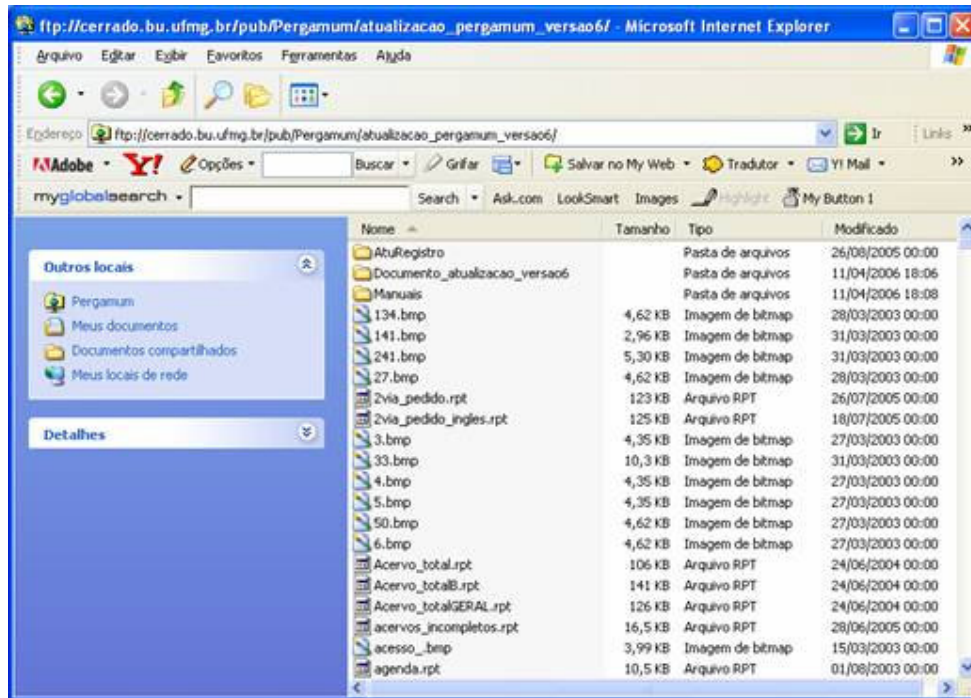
ftp://cerrado.bu.ufmg.br/pub/Pergamum/atualizacao_pergamum_versao6/ - Microsoft Internet Explorer

Arquivo Editar Exibir Favoritos Ferramentas Ajuda

Endereço ftp://cerrado.bu.ufmg.br/pub/Pergamum/atualizacao_pergamum_versao6/ Ir Links

Adobe Y! Opções Buscar Grifar Salvar no My Web Tradutor Y! Mail

myglobalsearch Search Ask.com LookSmart Images Highlight My Button 1

Outros locais
Pergamum
Meus documentos
Documentos compartilhados
Meus locais de rede

Detalhes

| Nome | Tamanho | Tipo | Modificado |
|---|---|---|---|
| AtuRegistro | | Pasta de arquivos | 26/08/2005 00:00 |
| Documento_atualizacao_versao6 | | Pasta de arquivos | 11/04/2006 18:06 |
| Manuais | | Pasta de arquivos | 11/04/2006 18:08 |
| 134.bmp | 4,62 KB | Imagem de bitmap | 28/03/2003 00:00 |
| 141.bmp | 2,96 KB | Imagem de bitmap | 31/03/2003 00:00 |
| 241.bmp | 5,30 KB | Imagem de bitmap | 31/03/2003 00:00 |
| 27.bmp | 4,62 KB | Imagem de bitmap | 28/03/2003 00:00 |
| 2via_pedido.rpt | 123 KB | Arquivo RPT | 26/07/2005 00:00 |
| 2via_pedido_ingles.rpt | 125 KB | Arquivo RPT | 18/07/2005 00:00 |
| 3.bmp | 4,35 KB | Imagem de bitmap | 27/03/2003 00:00 |
| 33.bmp | 10,3 KB | Imagem de bitmap | 31/03/2003 00:00 |
| 4.bmp | 4,35 KB | Imagem de bitmap | 27/03/2003 00:00 |
| 5.bmp | 4,35 KB | Imagem de bitmap | 27/03/2003 00:00 |
| 50.bmp | 4,62 KB | Imagem de bitmap | 27/03/2003 00:00 |
| 6.bmp | 4,62 KB | Imagem de bitmap | 27/03/2003 00:00 |
| Acervo_total.rpt | 106 KB | Arquivo RPT | 24/06/2004 00:00 |
| Acervo_totalB.rpt | 141 KB | Arquivo RPT | 24/06/2004 00:00 |
| Acervo_totalGERAL.rpt | 126 KB | Arquivo RPT | 24/06/2004 00:00 |
| acervos_incompletos.rpt | 16,5 KB | Arquivo RPT | 28/06/2005 00:00 |
| acesso_.bmp | 3,99 KB | Imagem de bitmap | 15/03/2003 00:00 |
| agenda.rpt | 10,5 KB | Arquivo RPT | 01/08/2003 00:00 |